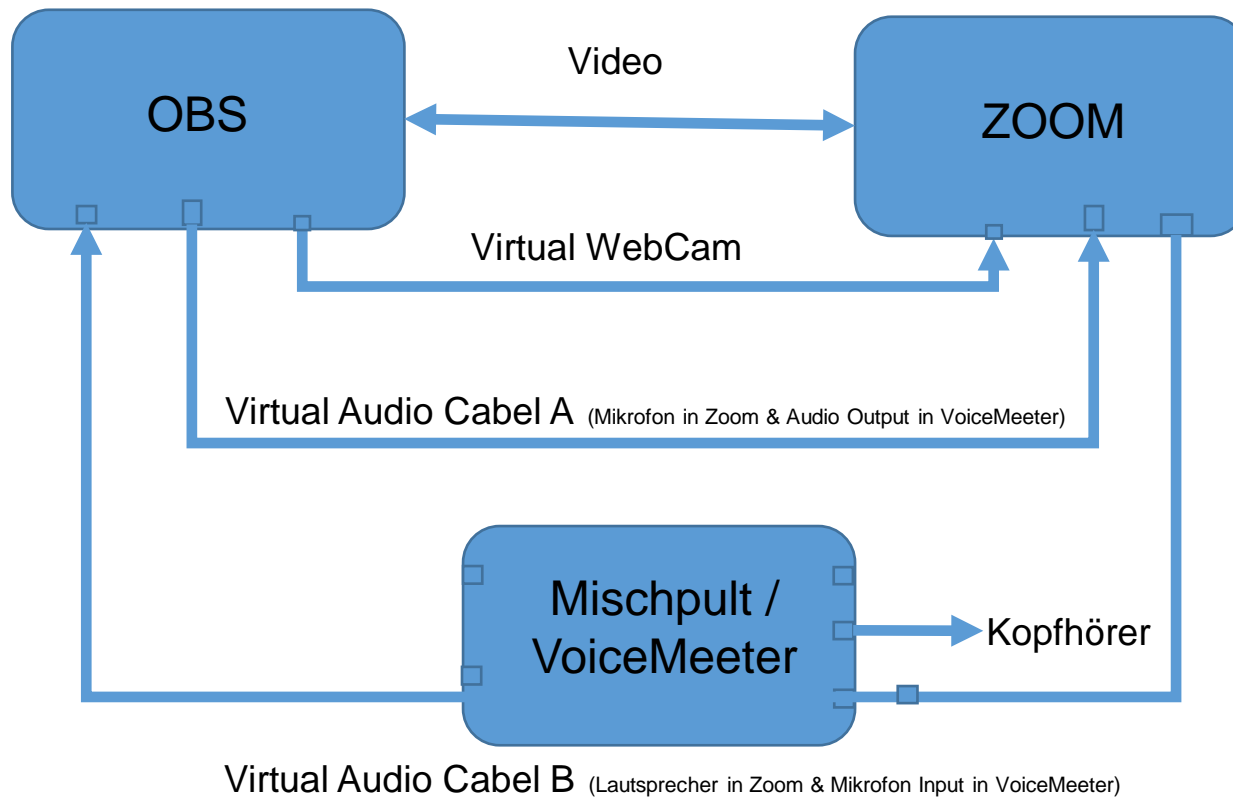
OBS

Video

ZOOM

Virtual WebCam

Virtual Audio Cabel A (Mikrofon in Zoom & Audio Output in VoiceMeeter)

Mischpult / VoiceMeeter

Kopfhörer

Virtual Audio Cabel B (Lautsprecher in Zoom & Mikrofon Input in VoiceMeeter)